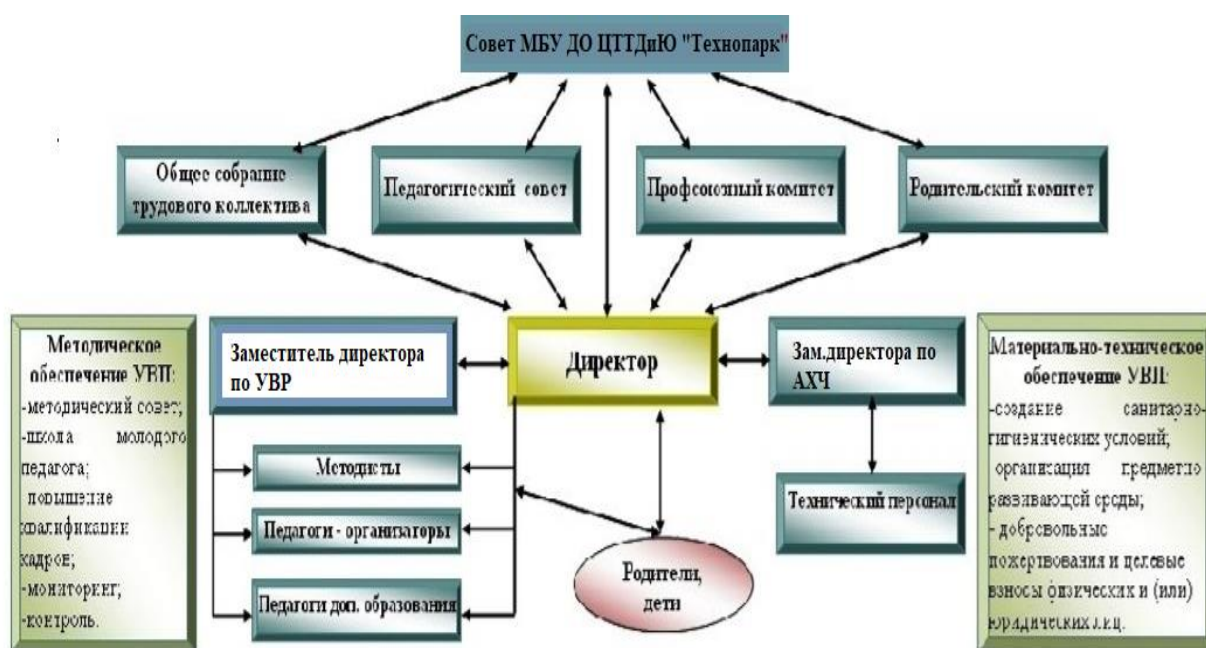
Совет МБУ ДО ЦТТДиЮ "Технопарк"

Общее собрание трудового коллектива

Педагогический совет

Профсоюзный комитет

Родительский комитет

Методическое обеспечение УВП:
-методический совет;
-школа молодого педагога;
-повышение квалификации кадров;
-мониторинг;
-контроль.

Заместитель директора по УВР

Директор

Зам.директора по АХЧ

Материально-техническое обеспечение УВП:
-создание санитарно-гигиенических условий;
-организация предметно развивающей среды;
-добровольные пожертвования и целевые взносы физических и (или) юридических лиц.

Методисты

Педагоги - организаторы

Педагоги доп. образования

Родители, дети

Технический персонал